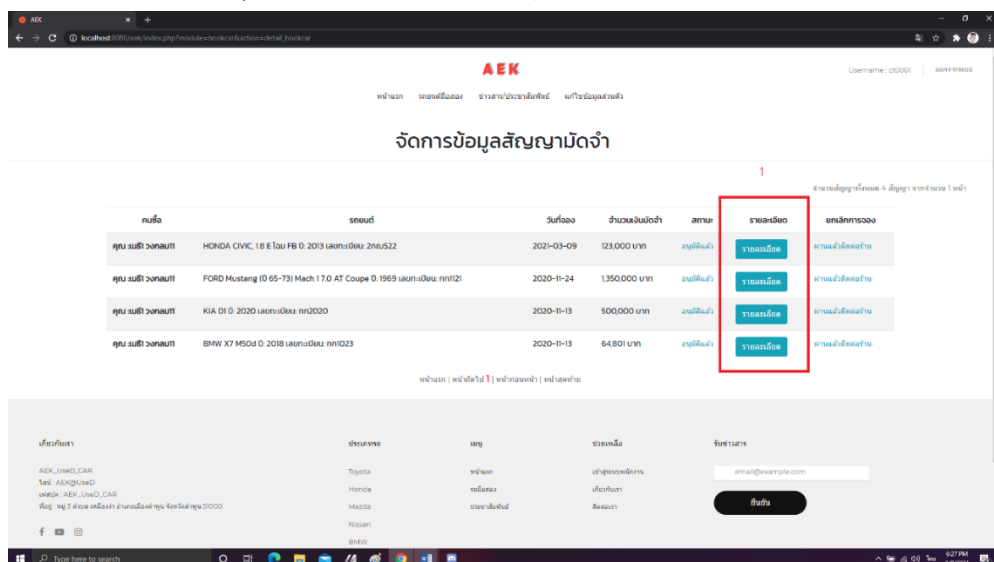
AEK ×  +

localhost:8080/aek/index.php?module=bookcar&action=detail_bookcar

AEK

Username : ct0001 | ออกจากระบบ

หน้าแรก รถยนต์มือสอง ข่าวสาร/ประชาสัมพันธ์ แก้ไขข้อมูลส่วนตัว

จัดการข้อมูลสัญญามัดจำ

1

จำนวนสัญญาทั้งหมด 4 สัญญา จากจำนวน 1 หน้า

| คนซื้อ | รถยนต์ | วันที่จอง | จำนวนเงินมัดจำ | สถานะ | รายละเอียด | ยกเลิกการจอง |
|---|---|---|---|---|---|---|
| คุณ :มธิ วงกลม11 | HONDA CIVIC, 1.8 E โฉม FB ปี: 2013 เลขทะเบียน: 2กญ522 | 2021-03-09 | 123,000 บาท | อนุมัติแล้ว | รายละเอียด | ผ่านแล้วติดต่อร้าน |
| คุณ :มธิ วงกลม11 | FORD Mustang (0 65-73) Mach 1 7.0 AT Coupe ปี: 1969 เลขทะเบียน: กก121 | 2020-11-24 | 1,350,000 บาท | อนุมัติแล้ว | รายละเอียด | ผ่านแล้วติดต่อร้าน |
| คุณ :มธิ วงกลม11 | KIA 01 ปี: 2020 เลขทะเบียน: กก2020 | 2020-11-13 | 500,000 บาท | อนุมัติแล้ว | รายละเอียด | ผ่านแล้วติดต่อร้าน |
| คุณ :มธิ วงกลม11 | BMW X7 M50d ปี: 2018 เลขทะเบียน: กก1023 | 2020-11-13 | 64,801 บาท | อนุมัติแล้ว | รายละเอียด | ผ่านแล้วติดต่อร้าน |

หน้าแรก | หน้าถัดไป 1 | หน้าก่อนหน้า | หน้าสุดท้าย

เกี่ยวกับเรา

AEK_UseD_CAR
ไลน์ : AEK@UseD
เฟสบุ๊ค : AEK_UseD_CAR
ที่อยู่ : หมู่ 3 ตำบล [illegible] อำเภอเมืองลำพูน จังหวัดลำพูน 51000

ประเภทรถ
Toyota
Honda
Mazda
Nissan
BMW

เมนู
หน้าแรก
รถมือสอง
ประชาสัมพันธ์

ช่วยเหลือ
เข้าสู่ระบบพนักงาน
เกี่ยวกับเรา
ติดต่อเรา

รับข่าวสาร
email@example.com
ยืนยัน

Type here to search

6:27 PM